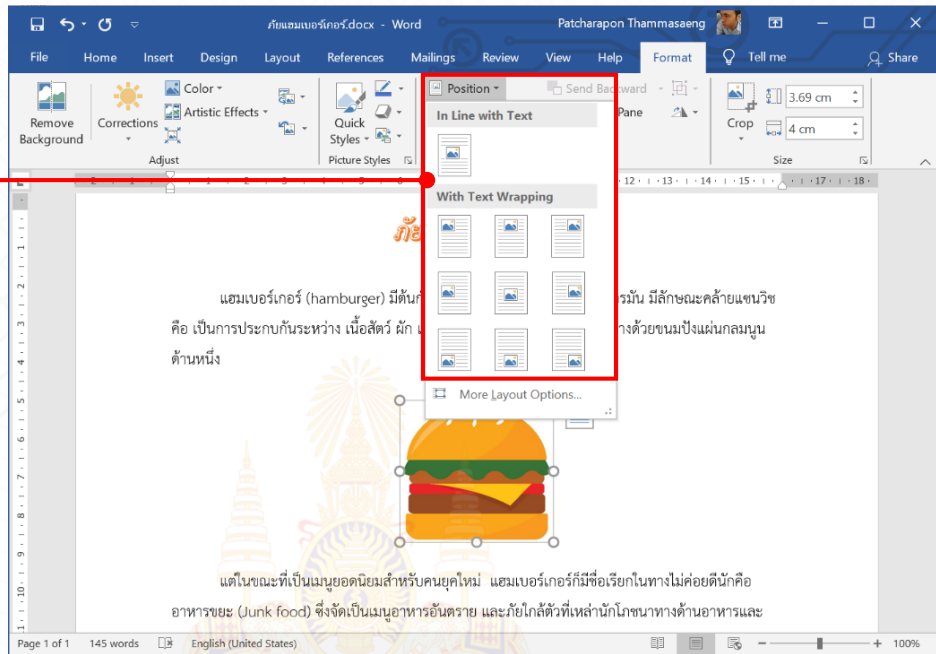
ภัยแฮมเบอร์เกอร์.docx - Word

Patcharapon Thammasaeng

File Home Insert Design Layout References Mailings Review View Help Format Tell me Share

Remove Background

Corrections

Color

Artistic Effects

Adjust

Quick Styles

Picture Styles

Position

Send Backward

Pane

Crop

3.69 cm

4 cm

Size

In Line with Text

With Text Wrapping

More Layout Options...

ภัย

แฮมเบอร์เกอร์ (hamburger) มีต้นกำ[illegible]รมัน มีลักษณะคล้ายแซนวิช คือ เป็นการประกบกันระหว่าง เนื้อสัตว์ ผัก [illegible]างด้วยขนมปังแผ่นกลมนูนด้านหนึ่ง

แต่ในขณะที่เป็นเมนูยอดนิยมสำหรับคนยุคใหม่ แฮมเบอร์เกอร์ก็มีชื่อเรียกในทางไม่ค่อยดีนักคือ อาหารขยะ (Junk food) ซึ่งจัดเป็นเมนูอาหารอันตราย และภัยใกล้ตัวที่เหล่านักโภชนาทางด้านอาหารและ

Page 1 of 1 145 words English (United States) 100%